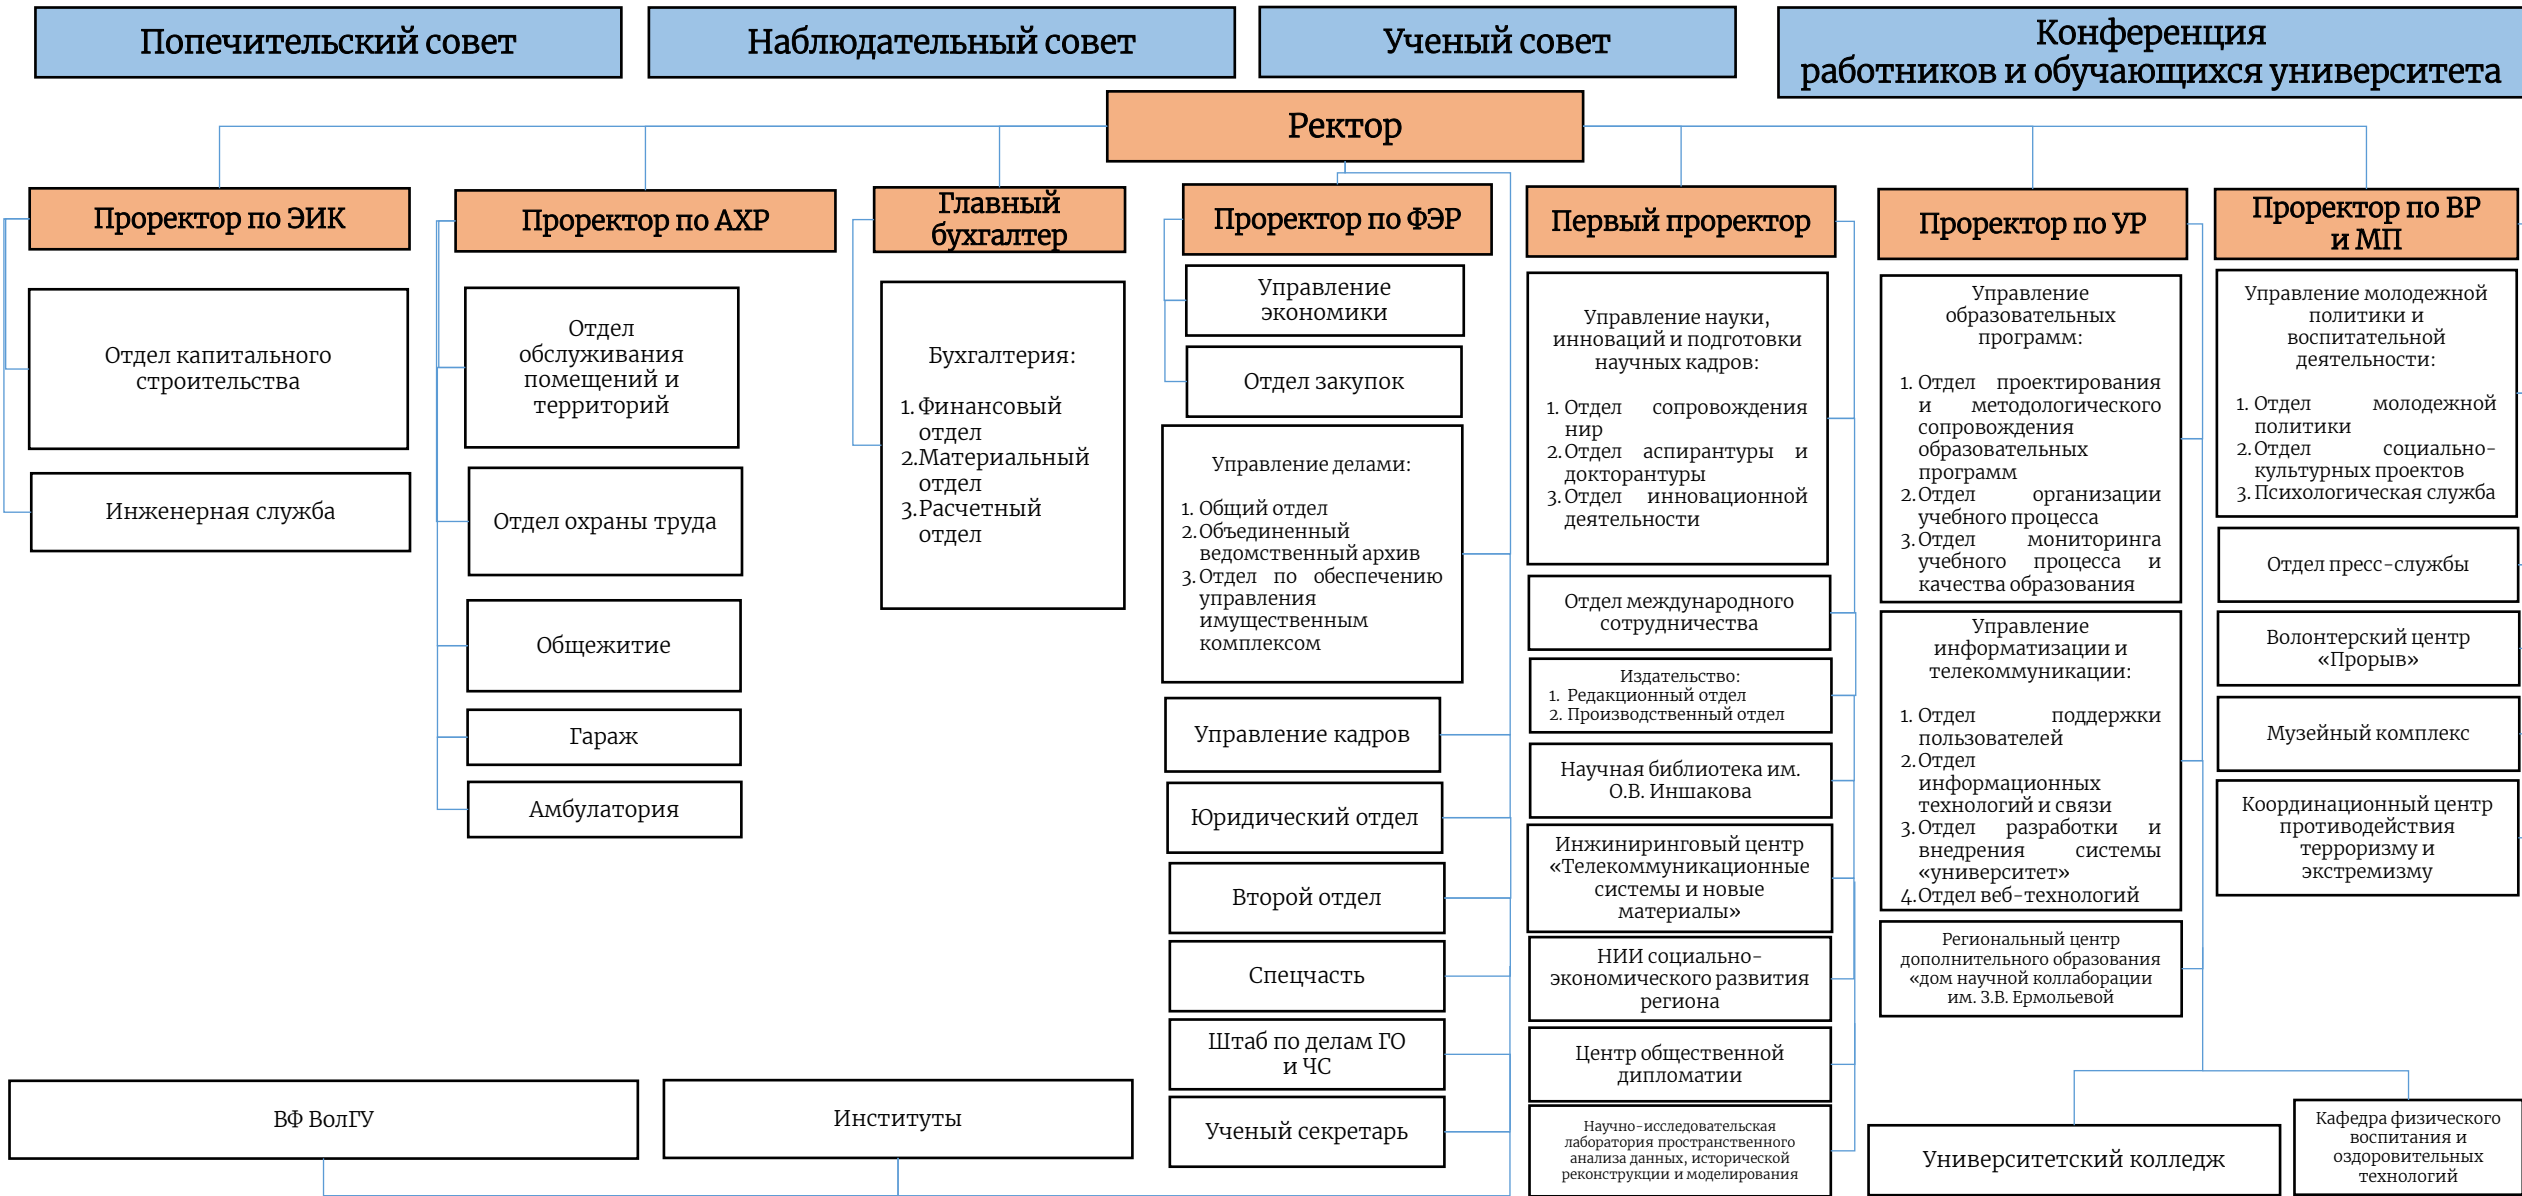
Попечительский совет

Наблюдательный совет

Ученый совет

Конференция работников и обучающихся университета

Ректор

Проректор по ЭИК

Отдел капитального строительства

Инженерная служба

Проректор по АХР

Отдел обслуживания помещений и территорий

Отдел охраны труда

Общежитие

Гараж

Амбулатория

Главный бухгалтер

Бухгалтерия:
1. Финансовый отдел
2. Материальный отдел
3. Расчетный отдел

Проректор по ФЭР

Управление экономики

Отдел закупок

Управление делами:
1. Общий отдел
2. Объединенный ведомственный архив
3. Отдел по обеспечению управления имущественным комплексом

Управление кадров

Юридический отдел

Второй отдел

Спецчасть

Штаб по делам ГО и ЧС

Ученый секретарь

Первый проректор

Управление науки, инноваций и подготовки научных кадров:
1. Отдел сопровождения нир
2. Отдел аспирантуры и докторантуры
3. Отдел инновационной деятельности

Отдел международного сотрудничества

Издательство:
1. Редакционный отдел
2. Производственный отдел

Научная библиотека им. О.В. Иншакова

Инжиниринговый центр «Телекоммуникационные системы и новые материалы»

НИИ социально-экономического развития региона

Центр общественной дипломатии

Научно-исследовательская лаборатория пространственного анализа данных, исторической реконструкции и моделирования

Проректор по УР

Управление образовательных программ:
1. Отдел проектирования и методологического сопровождения образовательных программ
2. Отдел организации учебного процесса
3. Отдел мониторинга учебного процесса и качества образования

Управление информатизации и телекоммуникации:
1. Отдел поддержки пользователей
2. Отдел информационных технологий и связи
3. Отдел разработки и внедрения системы «университет»
4. Отдел веб-технологий

Региональный центр дополнительного образования «дом научной коллаборации им. З.В. Ермольевой

Проректор по ВР и МП

Управление молодежной политики и воспитательной деятельности:
1. Отдел молодежной политики
2. Отдел социально-культурных проектов
3. Психологическая служба

Отдел пресс-службы

Волонтерский центр «Прорыв»

Музейный комплекс

Координационный центр противодействия терроризму и экстремизму

ВФ ВолГУ

Институты

Университетский колледж

Кафедра физического воспитания и оздоровительных технологий